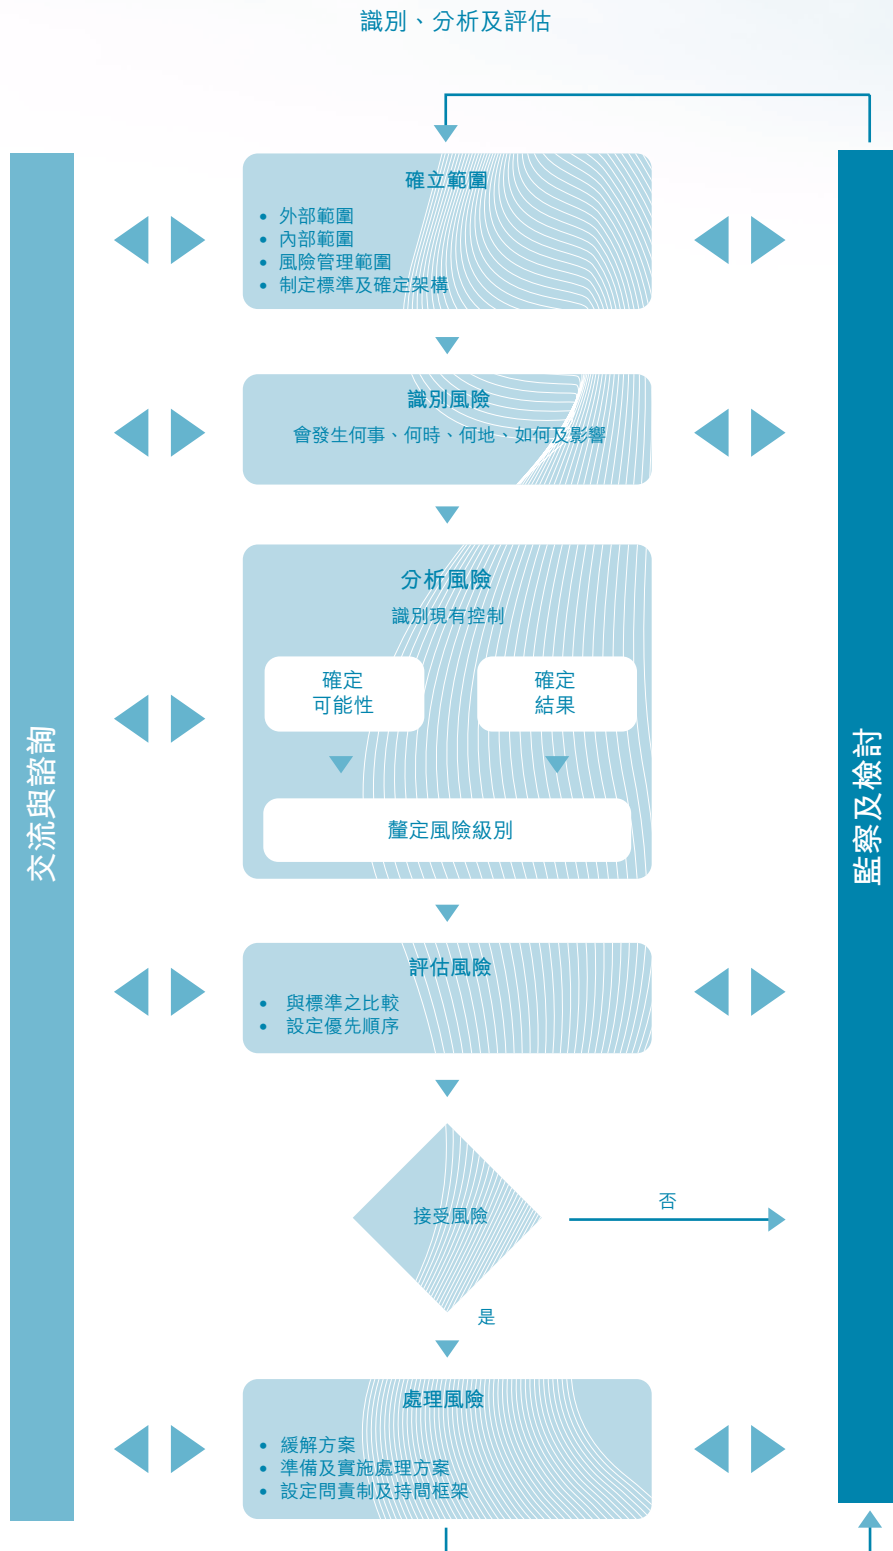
識別、分析及評估

交流與諮詢

確立範圍
• 外部範圍
• 內部範圍
• 風險管理範圍
• 制定標準及確定架構

識別風險
會發生何事、何時、何地、如何及影響

分析風險
識別現有控制

確定
可能性

確定
結果

釐定風險級別

評估風險
• 與標準之比較
• 設定優先順序

接受風險

否

是

處理風險
• 緩解方案
• 準備及實施處理方案
• 設定問責制及持間框架

監察及檢討